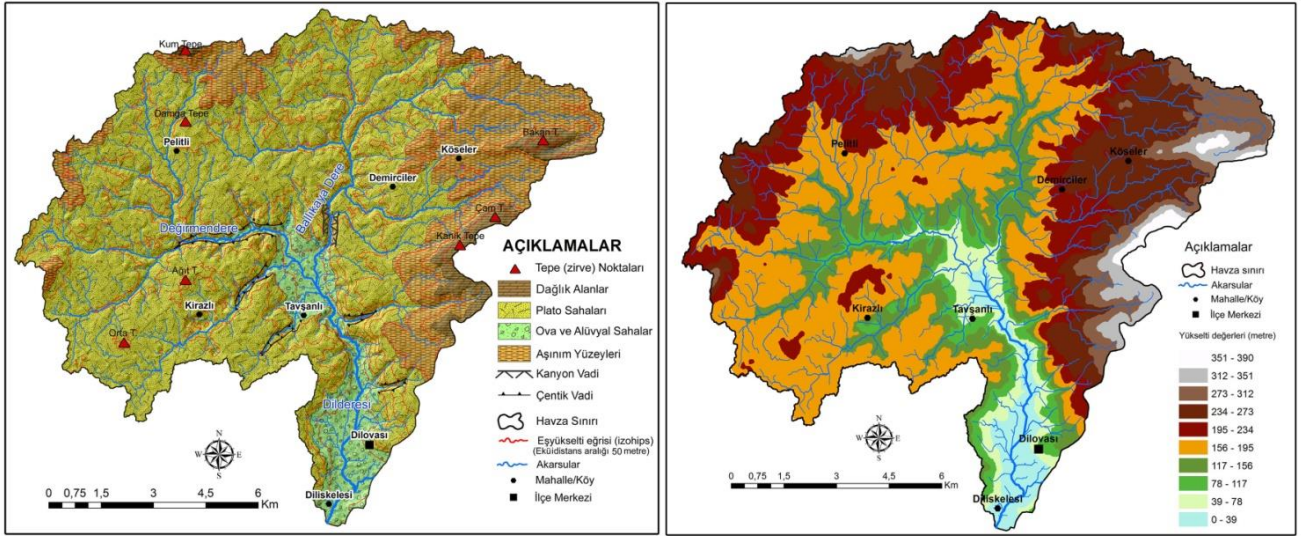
Kum Tepe
Dalluge Tepe
Pelitli
Bakacak T.
Köseler
Demirciler
Çam T.
Kanlık Tepe
Değirmendere
Ballıkaya Dere
Ağıl T.
Kirazlı
Tavşanlı
Orta T.
Dilderesi
Dilovası
Diliskelesi
AÇIKLAMALAR
Tepe (zirve) Noktaları
Dağlık Alanlar
Plato Sahaları
Ova ve Alüvyal Sahalar
Aşınım Yüzeyleri
Kanyon Vadi
Çentik Vadi
Havza Sınırı
Eşyükselti eğrisi (izohips) (Eküidistans aralığı 50 metre)
Akarsular
Mahalle/Köy
İlçe Merkezi
N S E W
0 0,75 1,5 3 4,5 6 Km

Pelitli
Köseler
Demirciler
Kirazlı
Tavşanlı
Dilovası
Diliskelesi
N S E W
0 0,75 1,5 3 4,5 6 Km
Açıklamalar
Havza sınırı
Akarsular
Mahalle/Köy
İlçe Merkezi
Yükselti değerleri (metre)
351 - 390
312 - 351
273 - 312
234 - 273
195 - 234
156 - 195
117 - 156
78 - 117
39 - 78
0 - 39